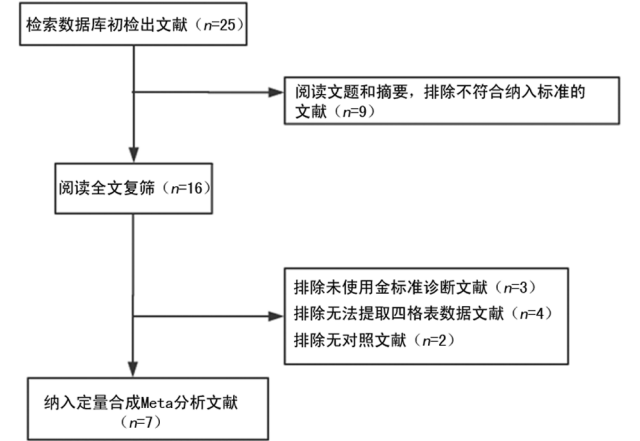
检索数据库初检出文献（$n$=25）

阅读文题和摘要，排除不符合纳入标准的文献（$n$=9）

阅读全文复筛（$n$=16）

排除未使用金标准诊断文献（$n$=3）
排除无法提取四格表数据文献（$n$=4）
排除无对照文献（$n$=2）

纳入定量合成Meta分析文献（$n$=7）